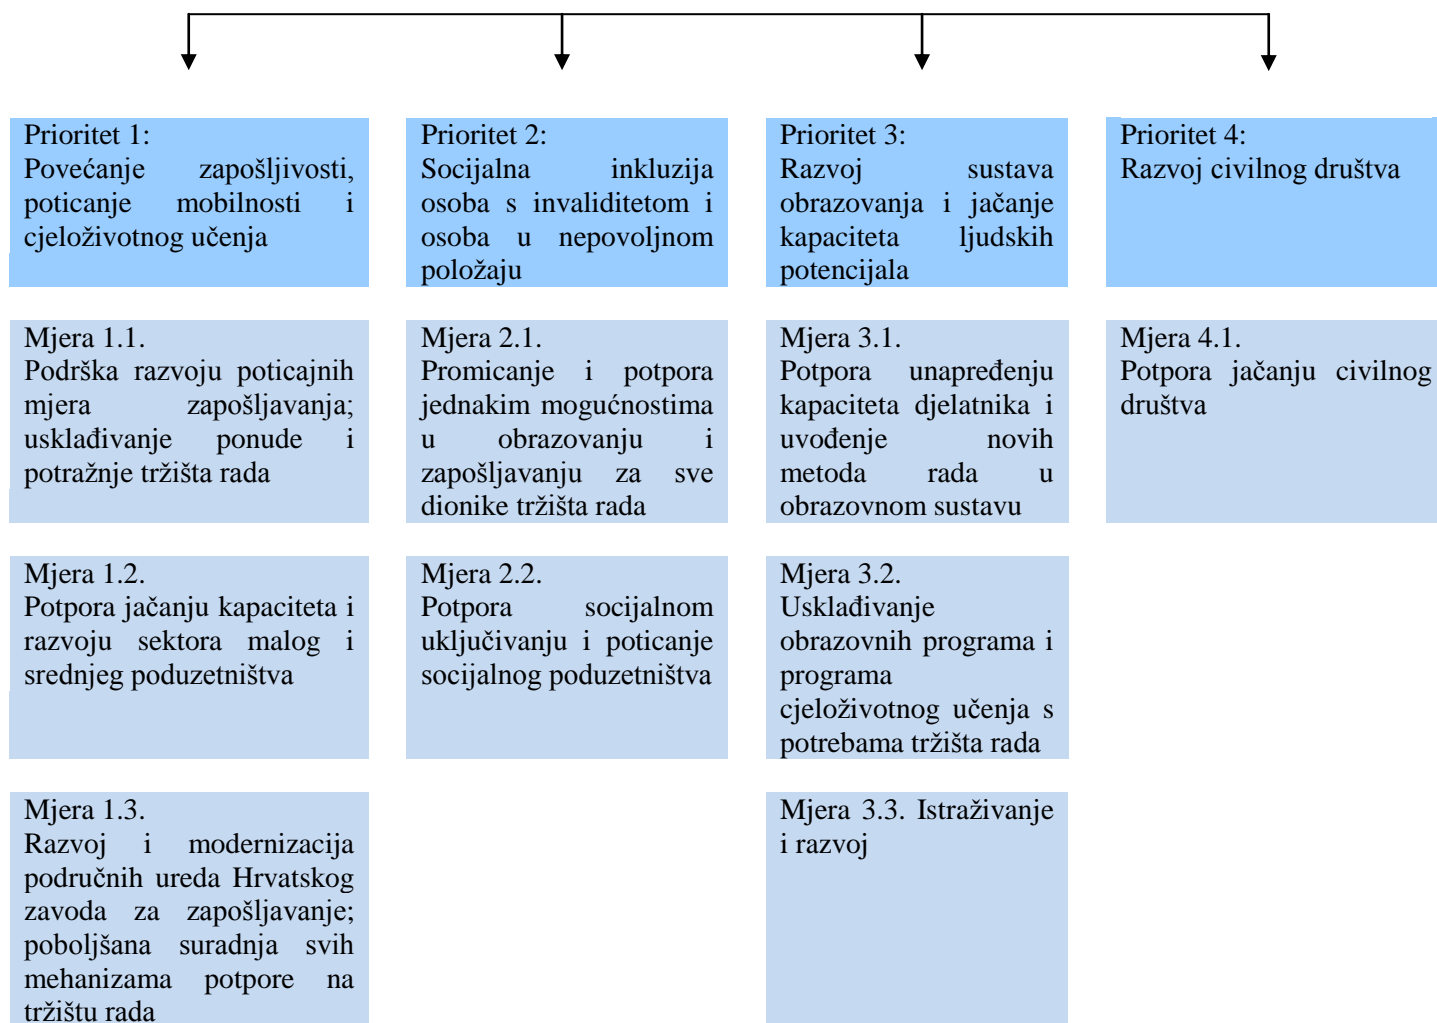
Prioritet 1:
Povećanje zapošljivosti, poticanje mobilnosti i cjeloživotnog učenja

Mjera 1.1.
Podrška razvoju poticajnih mjera zapošljavanja; usklađivanje ponude i potražnje tržišta rada

Mjera 1.2.
Potpora jačanju kapaciteta i razvoju sektora malog i srednjeg poduzetništva

Mjera 1.3.
Razvoj i modernizacija područnih ureda Hrvatskog zavoda za zapošljavanje; poboljšana suradnja svih mehanizama potpore na tržištu rada

Prioritet 2:
Socijalna inkluzija osoba s invaliditetom i osoba u nepovoljnom položaju

Mjera 2.1.
Promicanje i potpora jednakim mogućnostima u obrazovanju i zapošljavanju za sve dionike tržišta rada

Mjera 2.2.
Potpora socijalnom uključivanju i poticanje socijalnog poduzetništva

Prioritet 3:
Razvoj sustava obrazovanja i jačanje kapaciteta ljudskih potencijala

Mjera 3.1.
Potpora unapređenju kapaciteta djelatnika i uvođenje novih metoda rada u obrazovnom sustavu

Mjera 3.2.
Usklađivanje obrazovnih programa i programa cjeloživotnog učenja s potrebama tržišta rada

Mjera 3.3. Istraživanje i razvoj

Prioritet 4:
Razvoj civilnog društva

Mjera 4.1.
Potpora jačanju civilnog društva